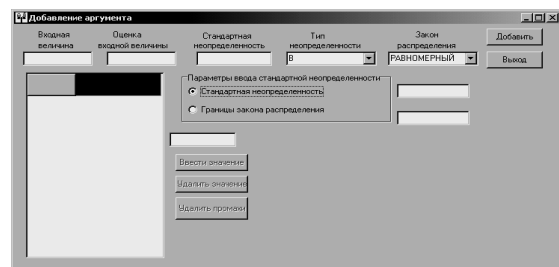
Добавление аргумента

Входная величина

Оценка входной величины

Стандартная неопределенность

Тип неопределенности

B

Закон распределения

РАВНОМЕРНЫЙ

Добавить

Выход

Параметры ввода стандартной неопределенности

Стандартная неопределенность

Границы закона распределения

Ввести значение

Удалить значение

Удалить промахи